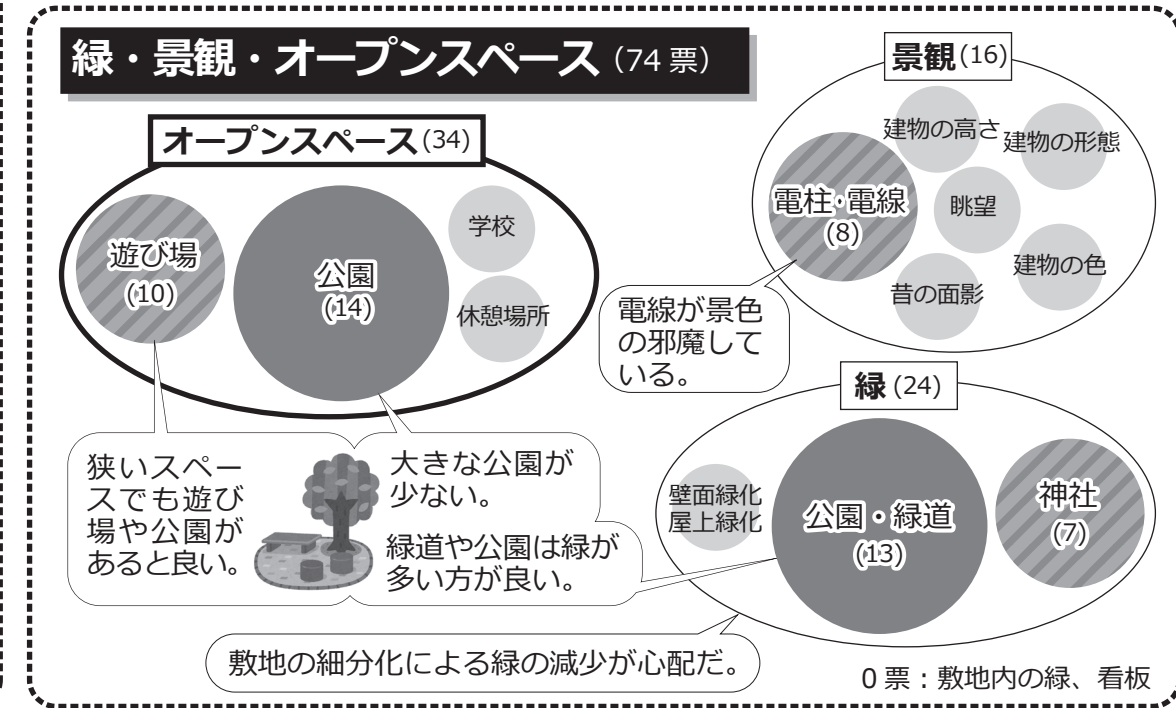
緑・景観・オープンスペース（74 票）

オープンスペース（34）

遊び場
（10）

公園
（14）

学校

休憩場所

景観（16）

建物の高さ

建物の形態

電柱・電線
（8）

眺望

建物の色

昔の面影

電線が景色の邪魔している。

緑（24）

壁面緑化
屋上緑化

公園・緑道
（13）

神社
（7）

狭いスペースでも遊び場や公園があると良い。

大きな公園が少ない。

緑道や公園は緑が多い方が良い。

敷地の細分化による緑の減少が心配だ。

0 票：敷地内の緑、看板